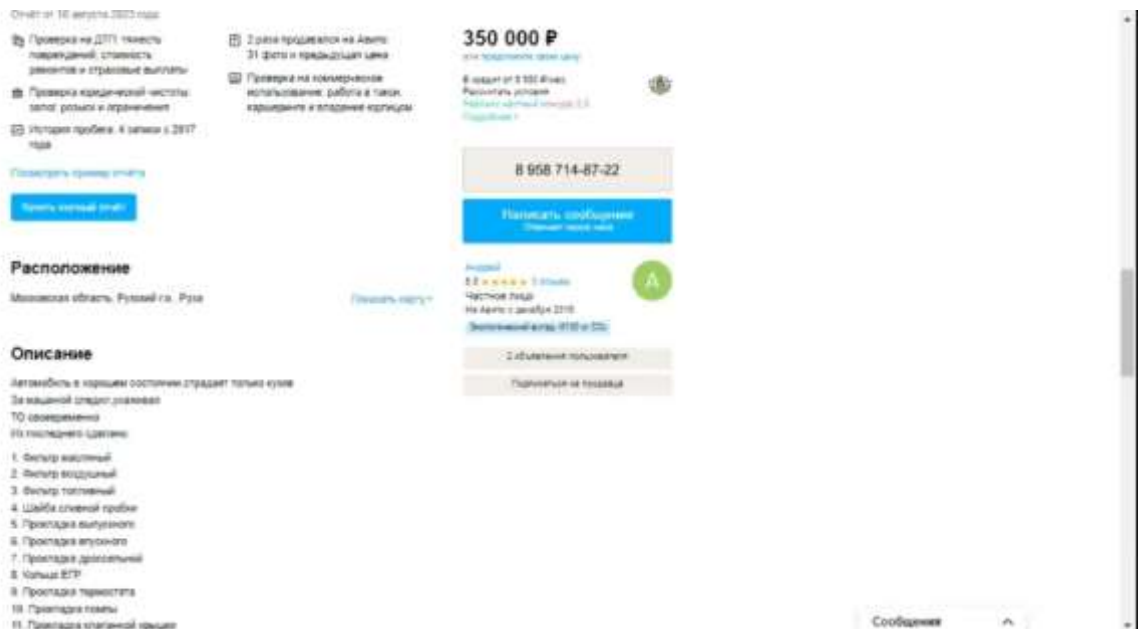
Отчёт от 16 августа 2023 года

Проверка на ДТП: тяжесть повреждений, стоимость ремонтов и страховые выплаты

Проверка юридической чистоты: залог, розыск и ограничения

История пробега: 4 записи с 2017 года

2 раза продавался на Авито: 31 фото и предыдущая цена

Проверка на коммерческое использование: работа в такси, каршеринге и владение юрлицом

Посмотреть пример отчёта

Купить полный отчёт

350 000 ₽

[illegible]

В кредит от 5 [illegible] ₽/мес
Рассчитать условия
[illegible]
Подробнее

8 958 714-87-22

Написать сообщение
Отвечает около часа

Андрей
5.0 ★★★★★ 3 отзыва
Частное лицо
На Авито с декабря 2016
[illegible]

2 объявления пользователя

Подписаться на продавца

A

Расположение

Московская область, Рузский г.о., Руза

Показать карту

Описание

Автомобиль в хорошем состоянии страдает только кузов
За машиной следил ухаживал
ТО своевременно
Из последнего сделано:

1. Фильтр масляный
2. Фильтр воздушный
3. Фильтр топливный
4. Шайба сливной пробки
5. Прокладка выпускного
6. Прокладка впускного
7. Прокладка дроссельной
8. Кольца ЕГР
9. Прокладка термостата
10. Прокладка помпы
11. Прокладка клапанной крышки

Сообщения